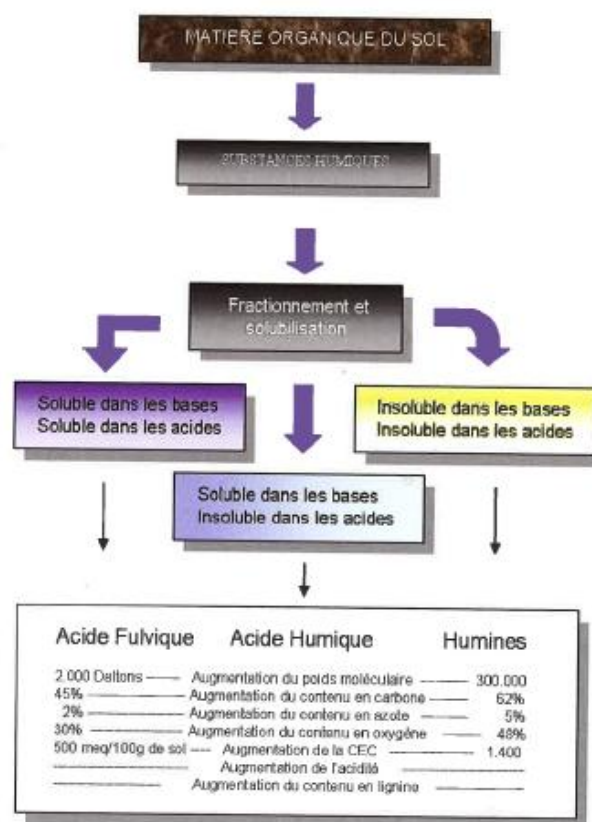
MATIERE ORGANIQUE DU SOL

SUBSTANCES HUMIQUES

Fractionnement et solubilisation

Soluble dans les bases
Soluble dans les acides

Insoluble dans les bases
Insoluble dans les acides

Soluble dans les bases
Insoluble dans les acides

Acide Fulvique    Acide Humique    Humines

2.000 Daltons —— Augmentation du poids moléculaire —— 300.000
45% —— Augmentation du contenu en carbone —— 62%
2% —— Augmentation du contenu en azote —— 5%
30% —— Augmentation du contenu en oxygène —— 48%
500 meq/100g de sol —— Augmentation de la CEC —— 1.400
Augmentation de l'acidité
Augmentation du contenu en lignine